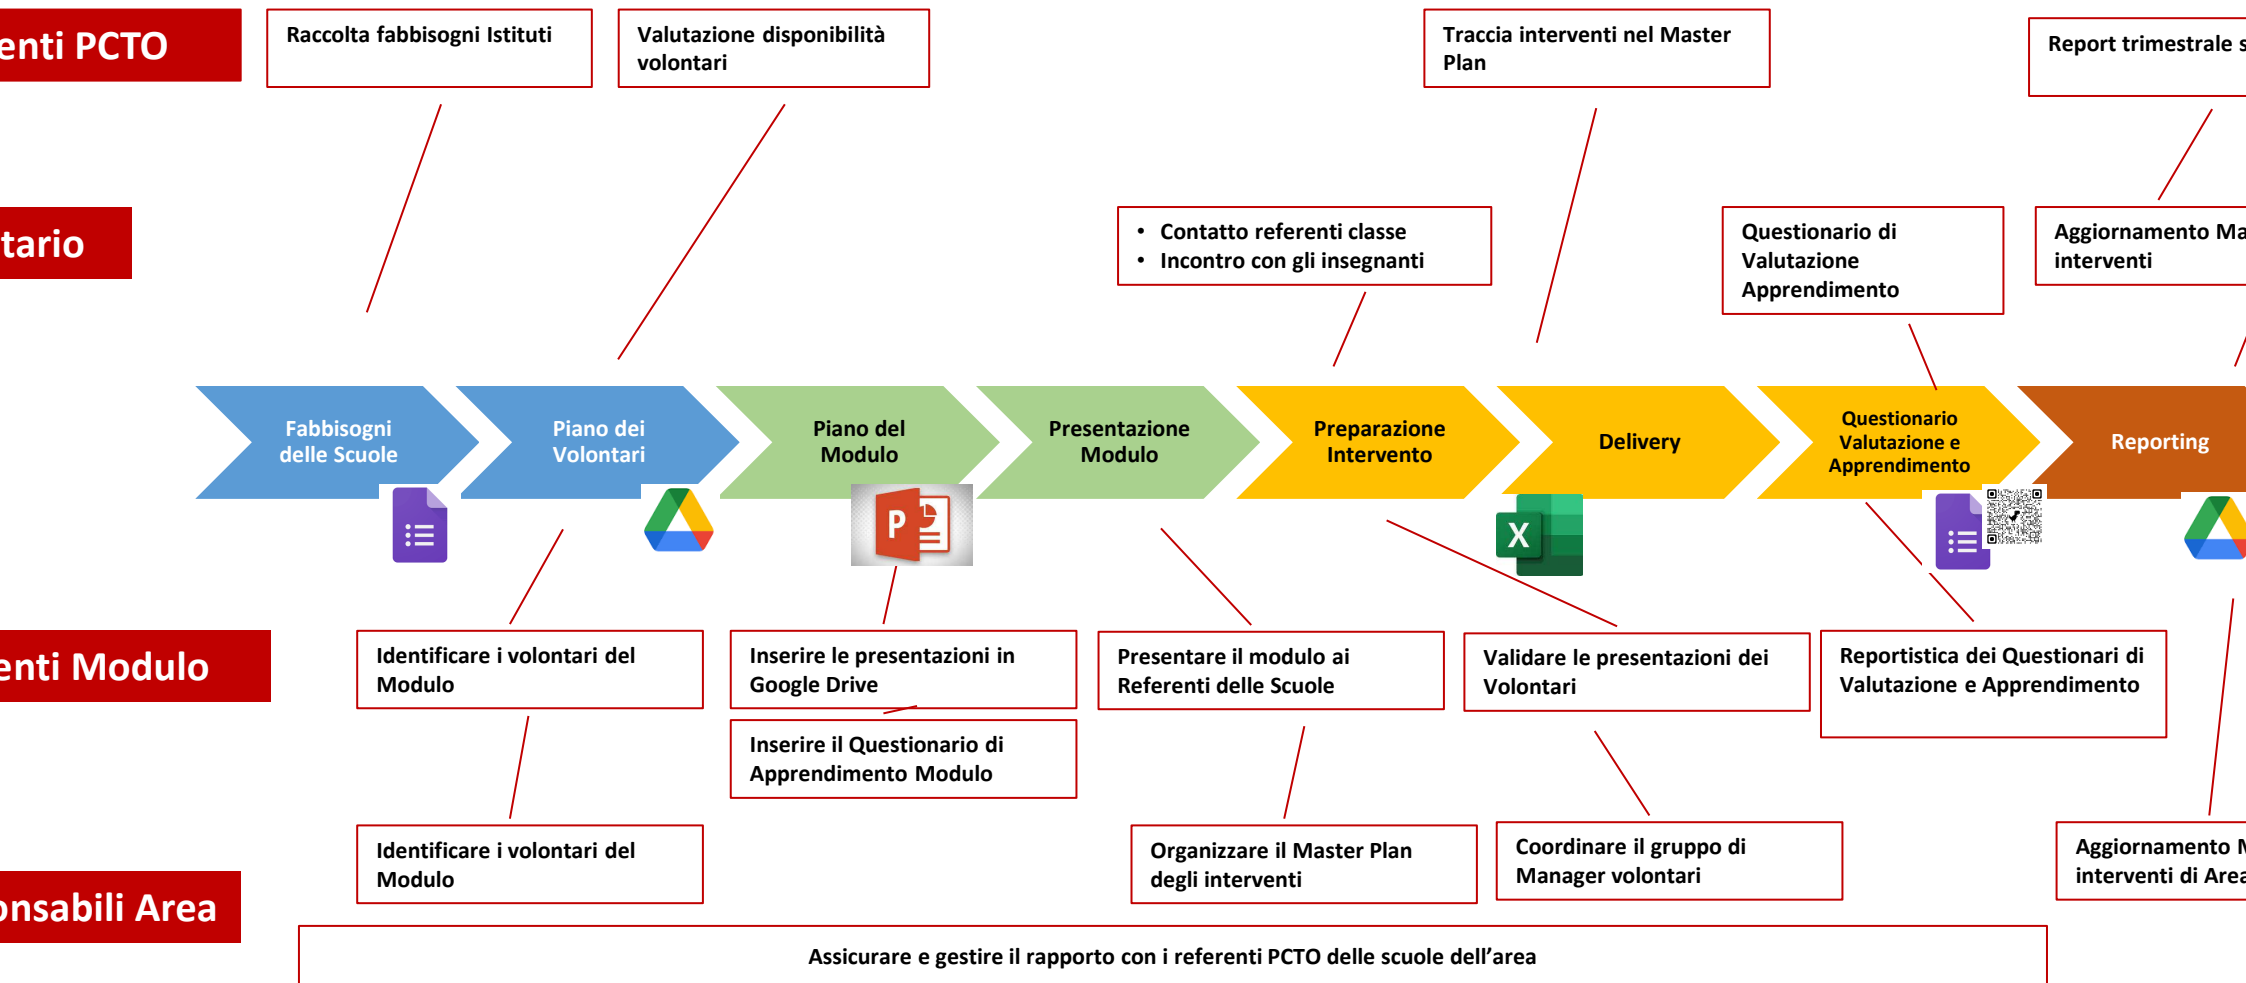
enti PCTO

Raccolta fabbisogni Istituti

Valutazione disponibilità volontari

Traccia interventi nel Master Plan

Report trimestrale s

tario

• Contatto referenti classe
• Incontro con gli insegnanti

Questionario di Valutazione Apprendimento

Aggiornamento Ma interventi

Fabbisogni delle Scuole

Piano dei Volontari

Piano del Modulo

Presentazione Modulo

Preparazione Intervento

Delivery

Questionario Valutazione e Apprendimento

Reporting

enti Modulo

Identificare i volontari del Modulo

Inserire le presentazioni in Google Drive

Inserire il Questionario di Apprendimento Modulo

Presentare il modulo ai Referenti delle Scuole

Validare le presentazioni dei Volontari

Reportistica dei Questionari di Valutazione e Apprendimento

onsabili Area

Identificare i volontari del Modulo

Organizzare il Master Plan degli interventi

Coordinare il gruppo di Manager volontari

Aggiornamento M interventi di Area

Assicurare e gestire il rapporto con i referenti PCTO delle scuole dell'area